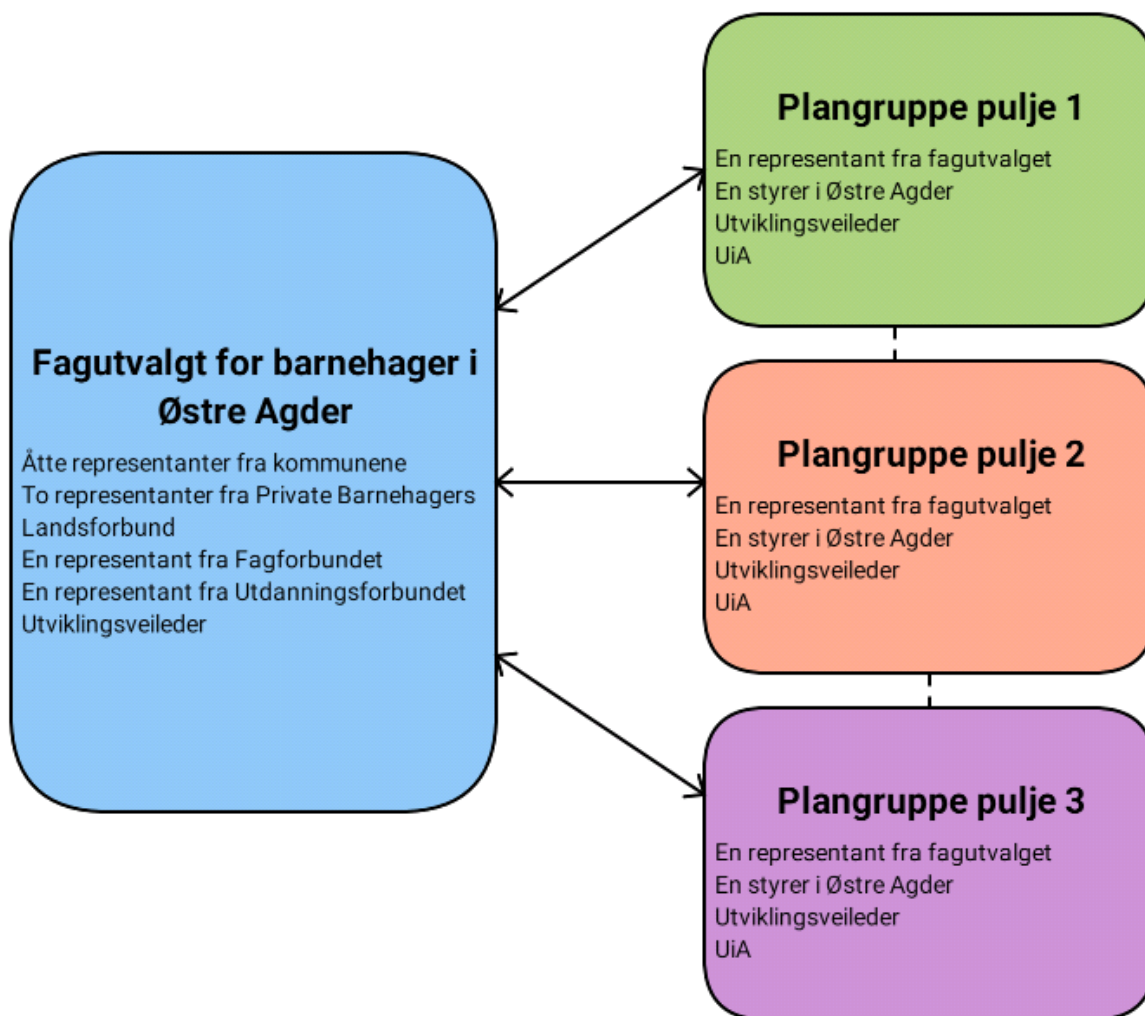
Fagutvalgt for barnehager i Østre Agder

Åtte representanter fra kommunene
To representanter fra Private Barnehagers Landsforbund
En representant fra Fagforbundet
En representant fra Utdanningsforbundet
Utviklingsveileder

Plangruppe pulje 1

En representant fra fagutvalget
En styrer i Østre Agder
Utviklingsveileder
UiA

Plangruppe pulje 2

En representant fra fagutvalget
En styrer i Østre Agder
Utviklingsveileder
UiA

Plangruppe pulje 3

En representant fra fagutvalget
En styrer i Østre Agder
Utviklingsveileder
UiA